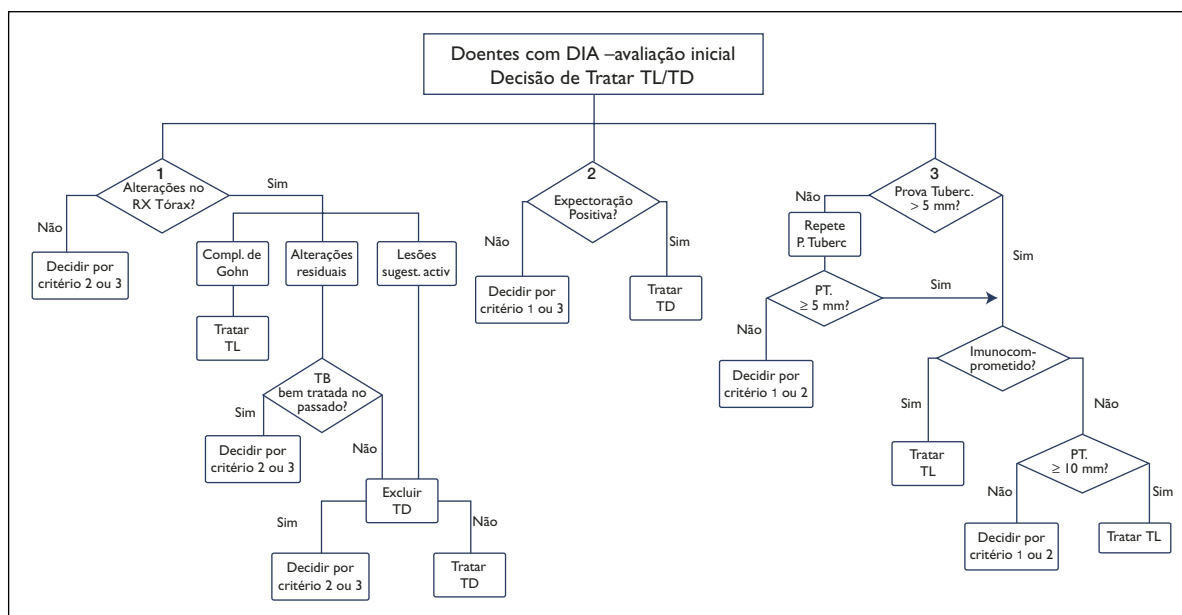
Doentes com DIA –avaliação inicial
Decisão de Tratar TL/TD

1
Alterações no RX Tórax?

Não

Decidir por critério 2 ou 3

Sim

Compl. de Gohn

Tratar TL

Alterações residuais

TB bem tratada no passado?

Sim

Decidir por critério 2 ou 3

Não

Lesões sugest. activ

Excluir TD

Sim

Decidir por critério 2 ou 3

Não

Tratar TD

2
Expectoração Positiva?

Não

Decidir por critério 1 ou 3

Sim

Tratar TD

3
Prova Tuberc. > 5 mm?

Não

Repete P. Tuberc

PT. $\geq$ 5 mm?

Sim

Não

Decidir por critério 1 ou 2

Sim

Imunocomprometido?

Sim

Tratar TL

Não

PT. $\geq$ 10 mm?

Não

Decidir por critério 1 ou 2

Sim

Tratar TL